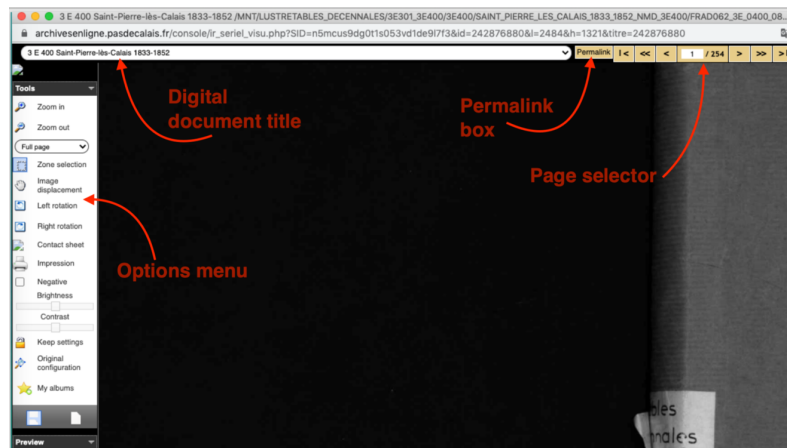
3 E 400 Saint-Pierre-lès-Calais 1833-1852 /MNT/LUSTRETABLES_DECENNALES/3E301_3E400/3E400/SAINT_PIERRE_LES_CALAIS_1833_1852_NMD_3E400/FRAD062_3E_0400_08...

archivesenligne.pasdecalais.fr/console/ir_seriel_visu.php?SID=n5mcus9dg0t1s053vd1de9l7f3&id=242876880&l=2484&h=1321&titre=242876880

3 E 400 Saint-Pierre-lès-Calais 1833-1852

Permalink

|< << < 1 / 254 > >> >|

Tools

Zoom in

Zoom out

Full page

Zone selection

Image displacement

Left rotation

Right rotation

Contact sheet

Impression

Negative

Brightness

Contrast

Keep settings

Original configuration

My albums

Preview

Digital document title

Permalink box

Page selector

Options menu

bles
nnales